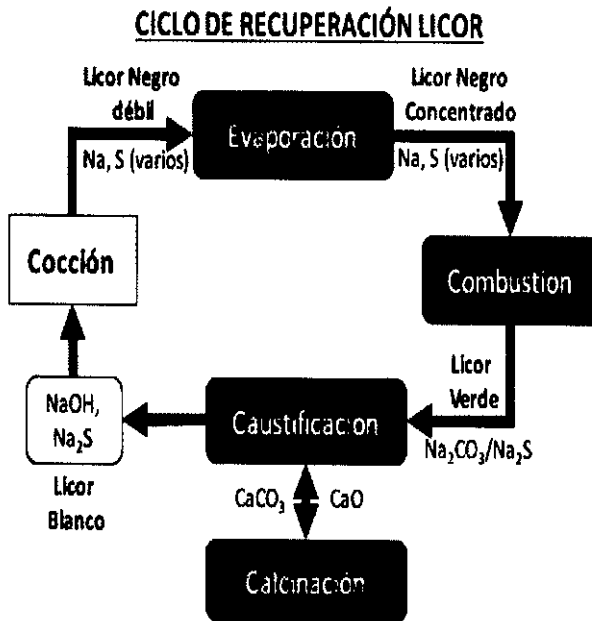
CICLO DE RECUPERACIÓN LICOR

Licor Negro débil

Na, S (varios)

Evaporacion

Licor Negro Concentrado

Na, S (varios)

Cocción

Combustion

Licor Verde

$Na_2CO_3/Na_2S$

Caustificacion

NaOH, $Na_2S$

Licor Blanco

$CaCO_3$

CaO

Calcinación